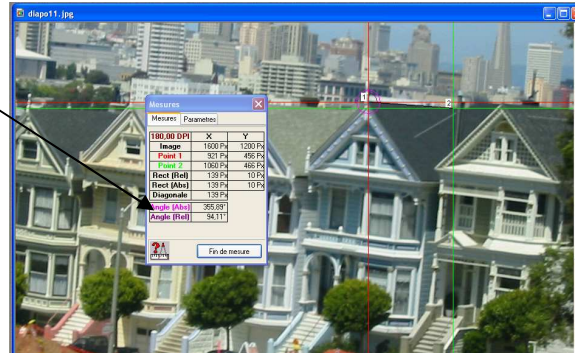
diapo11.jpg

Mesures

Mesures | Parametres

| 180,00 DPI | X | Y |
|---|---|---|
| Image | 1600 Px | 1200 Px |
| Point 1 | 921 Px | 456 Px |
| Point 2 | 1060 Px | 466 Px |
| Rect (Rel) | 139 Px | 10 Px |
| Rect (Abs) | 139 Px | 10 Px |
| Diagonale | 139 Px | |
| Angle (Abs) | 355,89° | |
| Angle (Rel) | 94,11° | |

Fin de mesure

1

2